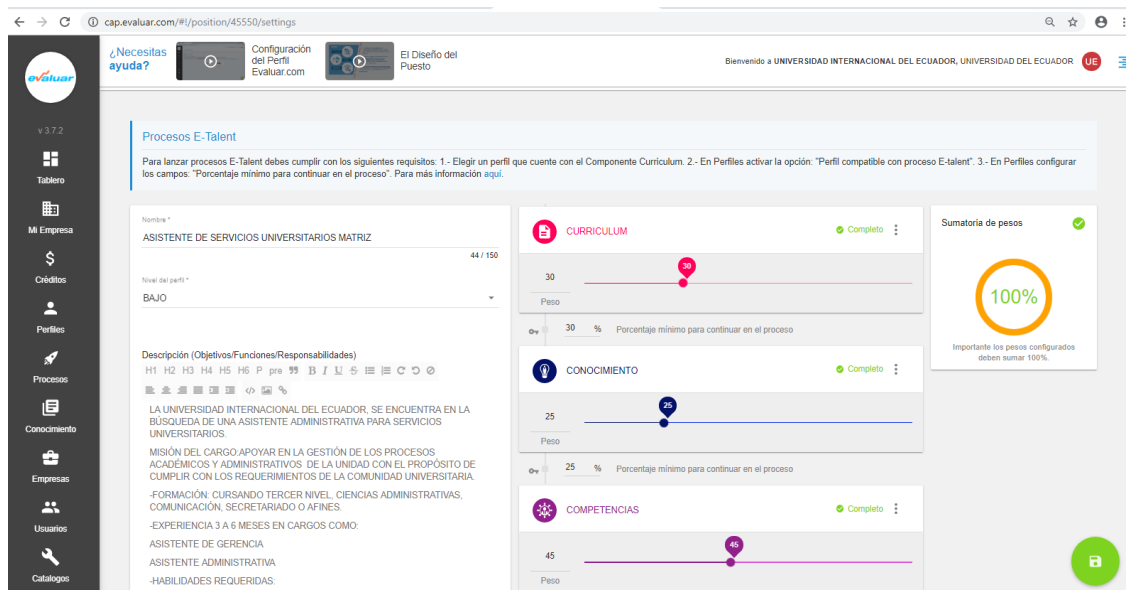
cap.evaluar.com/#!/position/45550/settings

evaluar

v 3.7.2

Tablero

Mi Empresa

Créditos

Perfiles

Procesos

Conocimiento

Empresas

Usuarios

Catalogos

¿Necesitas ayuda?

Configuración del Perfil Evaluar.com

El Diseño del Puesto

Bienvenido a UNIVERSIDAD INTERNACIONAL DEL ECUADOR, UNIVERSIDAD DEL ECUADOR UE

Procesos E-Talent

Para lanzar procesos E-Talent debes cumplir con los siguientes requisitos: 1.- Elegir un perfil que cuente con el Componente Curriculum. 2.- En Perfiles activar la opción: "Perfil compatible con proceso E-talent". 3.- En Perfiles configurar los campos: "Porcentaje mínimo para continuar en el proceso". Para más información aquí.

Nombre *

ASISTENTE DE SERVICIOS UNIVERSITARIOS MATRIZ

44 / 150

Nivel del perfil *

BAJO

Descripción (Objetivos/Funciones/Responsabilidades)

H1 H2 H3 H4 H5 H6 P pre

LA UNIVERSIDAD INTERNACIONAL DEL ECUADOR, SE ENCUENTRA EN LA BÚSQUEDA DE UNA ASISTENTE ADMINISTRATIVA PARA SERVICIOS UNIVERSITARIOS.

MISIÓN DEL CARGO:APOYAR EN LA GESTIÓN DE LOS PROCESOS ACADÉMICOS Y ADMINISTRATIVOS DE LA UNIDAD CON EL PROPÓSITO DE CUMPLIR CON LOS REQUERIMIENTOS DE LA COMUNIDAD UNIVERSITARIA.

-FORMACIÓN: CURSANDO TERCER NIVEL, CIENCIAS ADMINISTRATIVAS, COMUNICACIÓN, SECRETARIADO O AFINES.

-EXPERIENCIA 3 A 6 MESES EN CARGOS COMO:

ASISTENTE DE GERENCIA

ASISTENTE ADMINISTRATIVA

-HABILIDADES REQUERIDAS:

CURRICULUM

Completo

30

30

Peso

30 %

Porcentaje mínimo para continuar en el proceso

CONOCIMIENTO

Completo

25

25

Peso

25 %

Porcentaje mínimo para continuar en el proceso

COMPETENCIAS

Completo

45

45

Peso

Sumatoria de pesos

100%

Importante los pesos configurados deben sumar 100%.